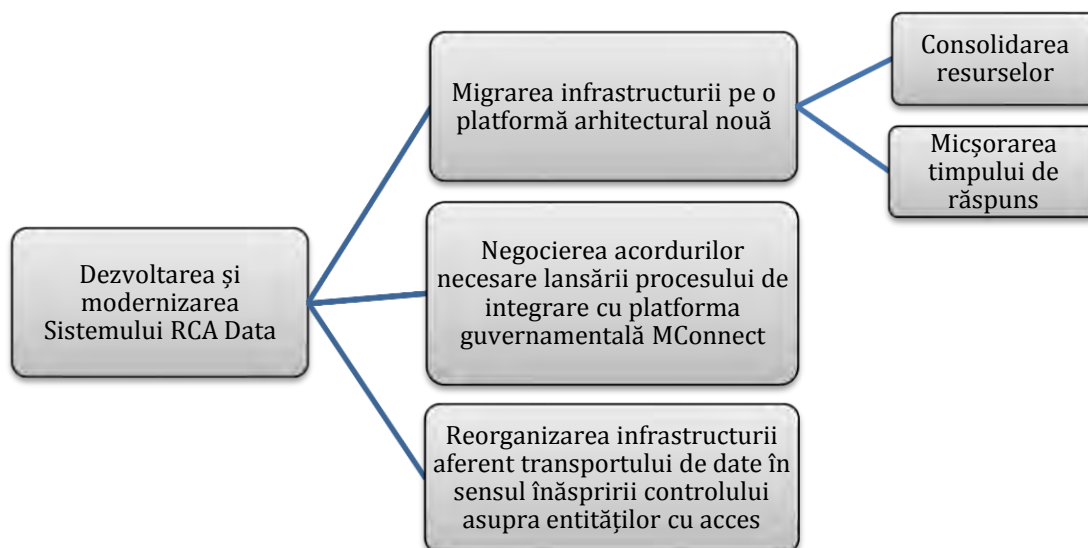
Dezvoltarea şi modernizarea Sistemului RCA Data

Migrarea infrastructurii pe o platformă arhitectural nouă

Consolidarea resurselor

Micşorarea timpului de răspuns

Negocierea acordurilor necesare lansării procesului de integrare cu platforma guvernamentală MConnect

Reorganizarea infrastructurii aferent transportului de date în sensul înăspririi controlului asupra entităţilor cu acces